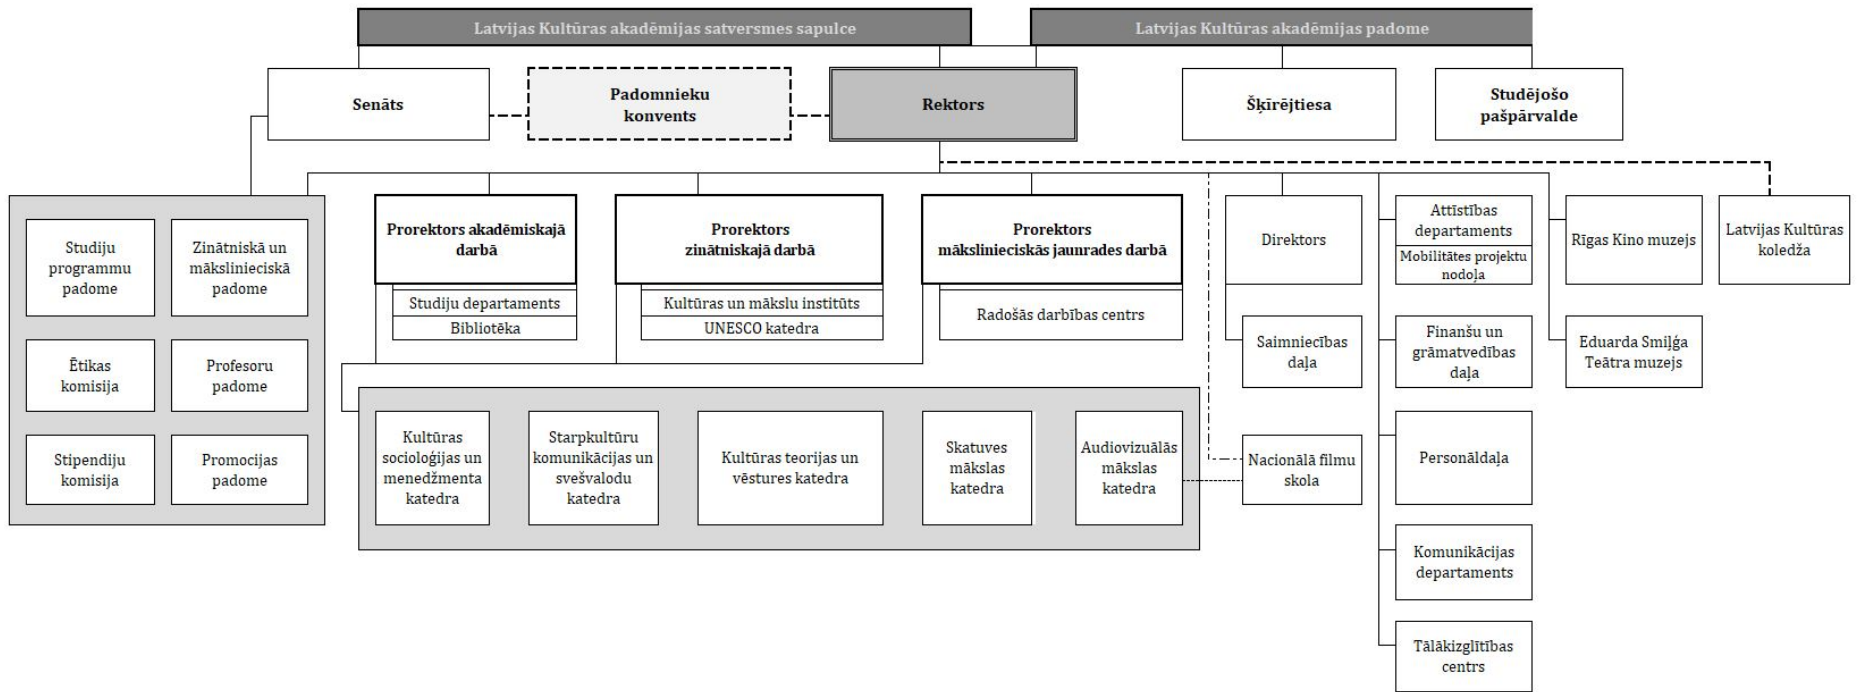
Latvijas Kultūras akadēmijas satversmes sapulce

Latvijas Kultūras akadēmijas padome

Senāts

Padomnieku konvents

Rektors

Šķīrējtiesa

Studējošo pašpārvalde

Studiju programmu padome

Zinātniskā un mākslinieciskā padome

Ētikas komisija

Profesoru padome

Stipendiju komisija

Promocijas padome

Prorektors akadēmiskajā darbā

Studiju departaments

Bibliotēka

Prorektors zinātniskajā darbā

Kultūras un mākslu institūts

UNESCO katedra

Prorektors mākslinieciskās jaunrades darbā

Radošās darbības centrs

Kultūras socioloģijas un menedžmenta katedra

Starpkultūru komunikācijas un svešvalodu katedra

Kultūras teorijas un vēstures katedra

Skatuves mākslas katedra

Audiovizuālās mākslas katedra

Direktors

Saimniecības daļa

Nacionālā filmu skola

Attīstības departaments

Mobilitātes projektu nodoļa

Finanšu un grāmatvedības daļa

Personāldaļa

Komunikācijas departaments

Tālākizglītības centrs

Rīgas Kino muzejs

Eduarda Smiļģa Teātra muzejs

Latvijas Kultūras koledža